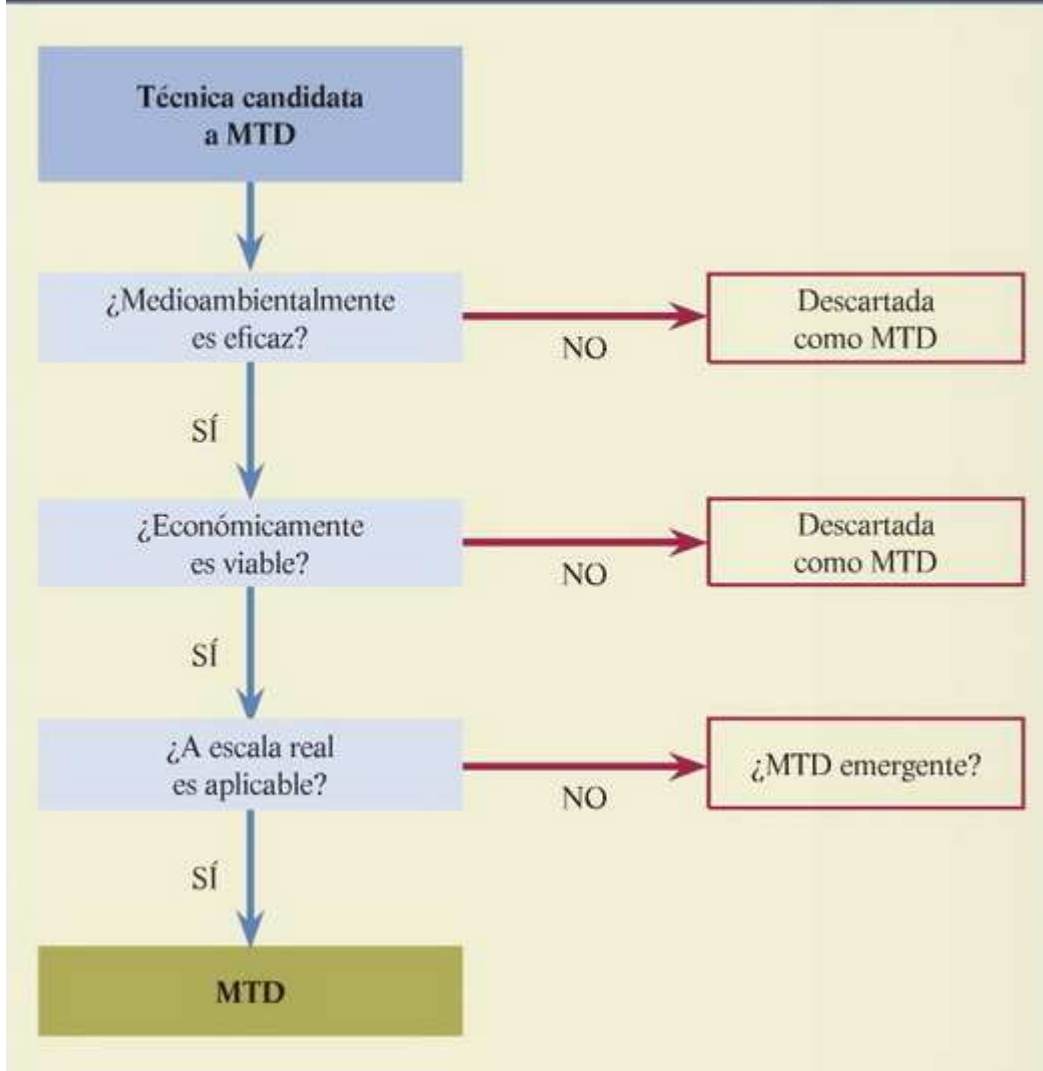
Técnica candidata a MTD

¿Medioambientalmente es eficaz?

NO

Descartada como MTD

SÍ

¿Económicamente es viable?

NO

Descartada como MTD

SÍ

¿A escala real es aplicable?

NO

¿MTD emergente?

SÍ

MTD